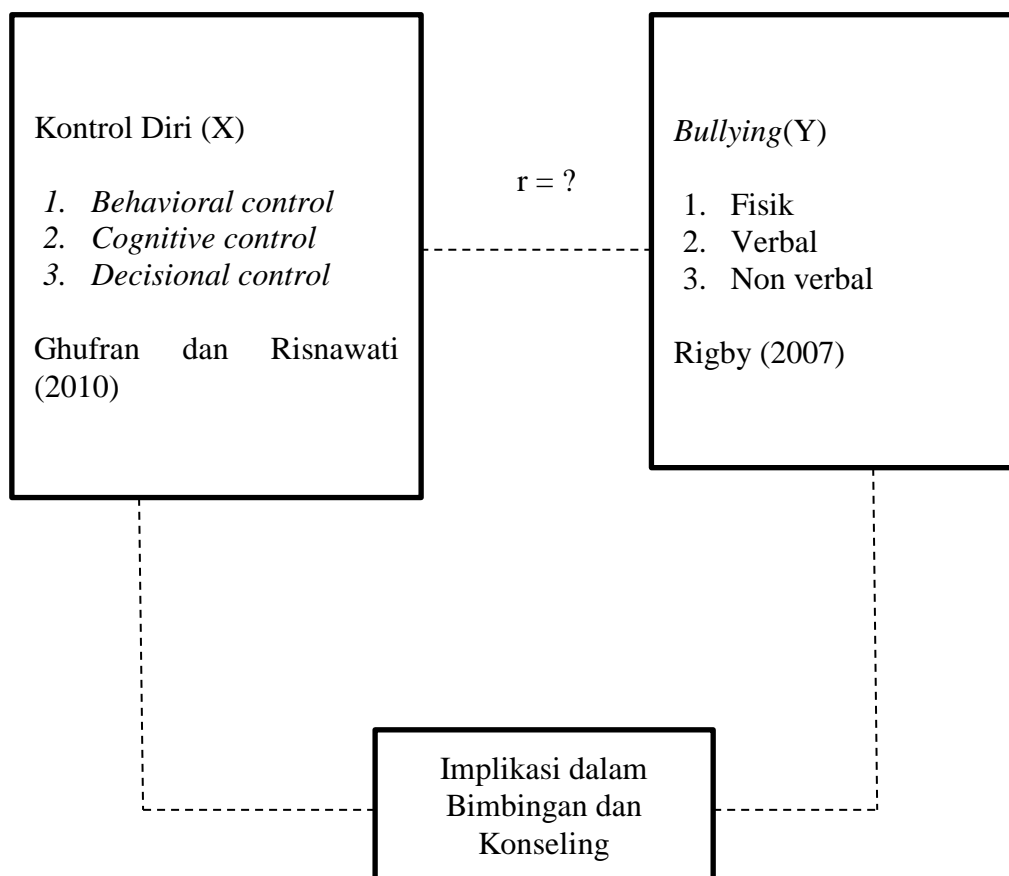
Kontrol Diri (X)

1. Behavioral control
2. Cognitive control
3. Decisional control

Ghufran dan Risnawati (2010)

r = ?

Bullying(Y)

1. Fisik
2. Verbal
3. Non verbal

Rigby (2007)

Implikasi dalam Bimbingan dan Konseling